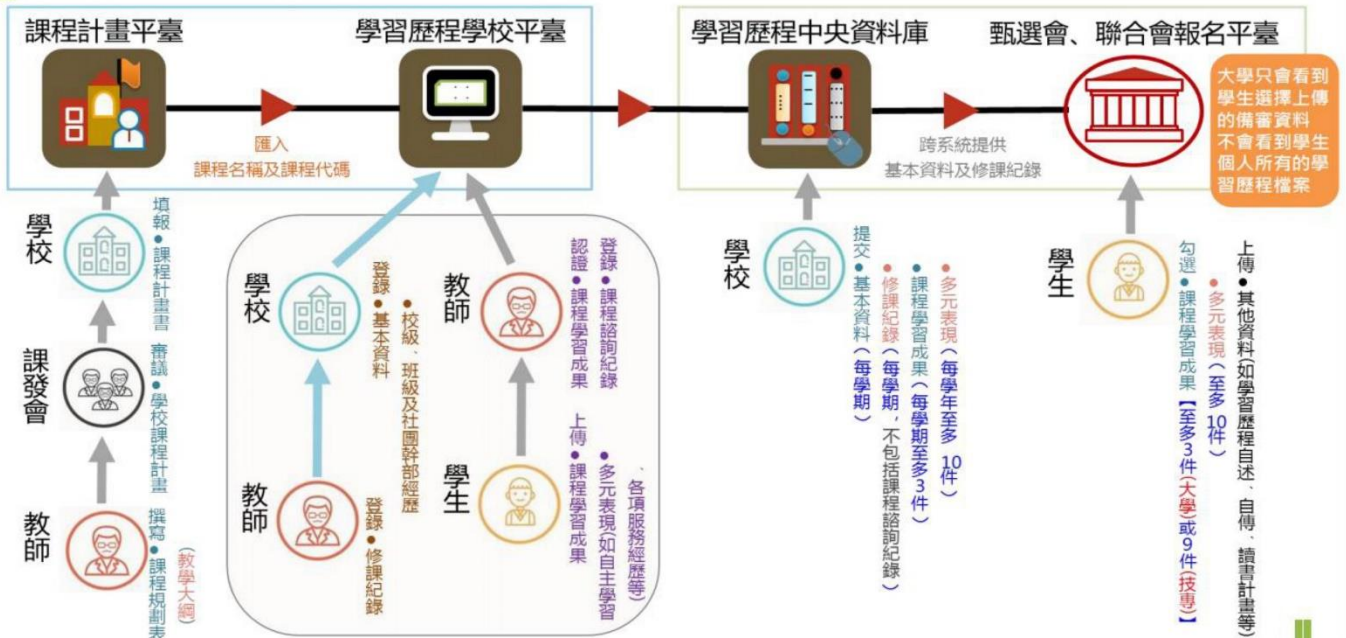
課程計畫平臺

學習歷程學校平臺

學習歷程中央資料庫

甄選會、聯合會報名平臺

大學只會看到學生選擇上傳的備審資料不會看到學生個人所有的學習歷程檔案

匯入
課程名稱及課程代碼

跨系統提供
基本資料及修課紀錄

學校
填報●課程計畫書

課發會
審議●學校課程計畫

教師
撰寫●課程規劃表（教學大綱）

學校
登錄●基本資料
●校級、班級及社團幹部經歷

教師
登錄●修課紀錄

教師
登錄●課程諮詢紀錄
認證●課程學習成果

學生
上傳●課程學習成果
●多元表現（如自主學習、各項服務經歷等）

學校
提交●基本資料（每學期）
●修課紀錄（每學期，不包括課程諮詢紀錄）
●課程學習成果（每學期至多3件）
●多元表現（每學年至多 10件）

學生
勾選●課程學習成果【至多3件（大學）或9件（技專）】
●多元表現（至多 10件）
上傳●其他資料（如學習歷程自述、自傳、讀書計畫等）